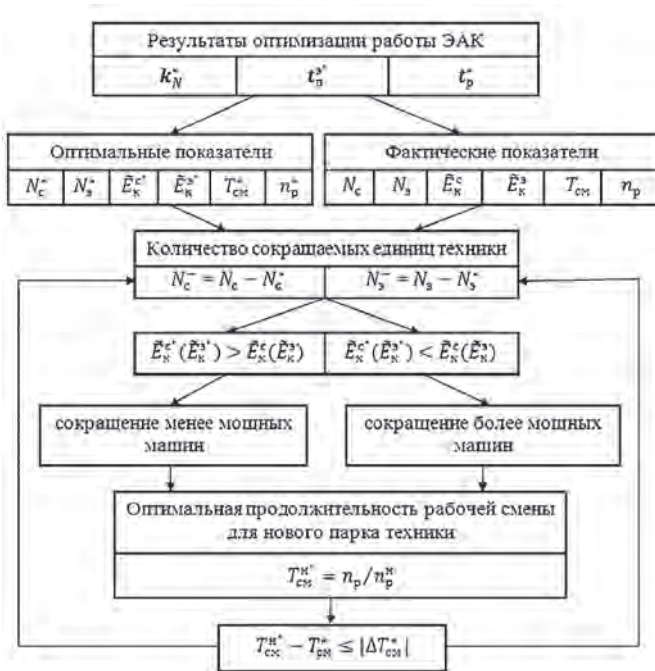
Результаты оптимизации работы ЭАК

| $k_N^*$ | $t_п^{з^*}$ | $t_р^*$ |
|---|---|---|

Оптимальные показатели

| $N_с^*$ | $N_з^*$ | $\tilde{E}_к^{с^*}$ | $\tilde{E}_к^{з^*}$ | $T_{см}^*$ | $n_р^*$ |
|---|---|---|---|---|---|

Фактические показатели

| $N_с$ | $N_з$ | $\tilde{E}_к^с$ | $\tilde{E}_к^з$ | $T_{см}$ | $n_р$ |
|---|---|---|---|---|---|

Количество сокрашаемых единиц техники

| $N_с^- = N_с - N_с^*$ | $N_з^- = N_з - N_з^*$ |
|---|---|

| $\tilde{E}_к^{с^*}(\tilde{E}_к^{з^*}) > \tilde{E}_к^с(\tilde{E}_к^з)$ | $\tilde{E}_к^{с^*}(\tilde{E}_к^{з^*}) < \tilde{E}_к^с(\tilde{E}_к^з)$ |
|---|---|

сокращение менее мощных машин

сокращение более мощных машин

Оптимальная продолжительность рабочей смены для нового парка техники

$T_{см}^{н^*} = n_р / n_р^{н^*}$

$T_{см}^{н^*} - T_{рм}^* \leq |\Delta T_{см}^*|$